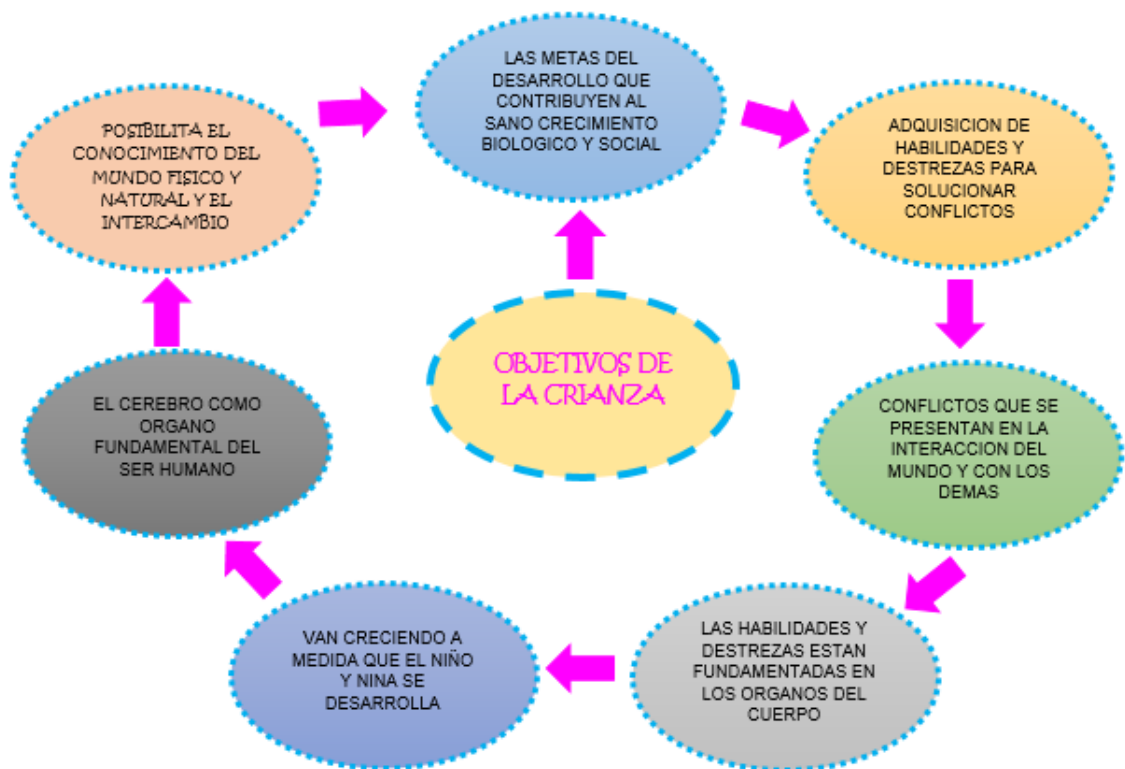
OBJETIVOS DE LA CRIANZA

LAS METAS DEL DESARROLLO QUE CONTRIBUYEN AL SANO CRECIMIENTO BIOLOGICO Y SOCIAL

ADQUISICION DE HABILIDADES Y DESTREZAS PARA SOLUCIONAR CONFLICTOS

CONFLICTOS QUE SE PRESENTAN EN LA INTERACCION DEL MUNDO Y CON LOS DEMAS

LAS HABILIDADES Y DESTREZAS ESTAN FUNDAMENTADAS EN LOS ORGANOS DEL CUERPO

VAN CRECIENDO A MEDIDA QUE EL NIÑO Y NINA SE DESARROLLA

EL CEREBRO COMO ORGANO FUNDAMENTAL DEL SER HUMANO

POSIBILITA EL CONOCIMIENTO DEL MUNDO FISICO Y NATURAL Y EL INTERCAMBIO